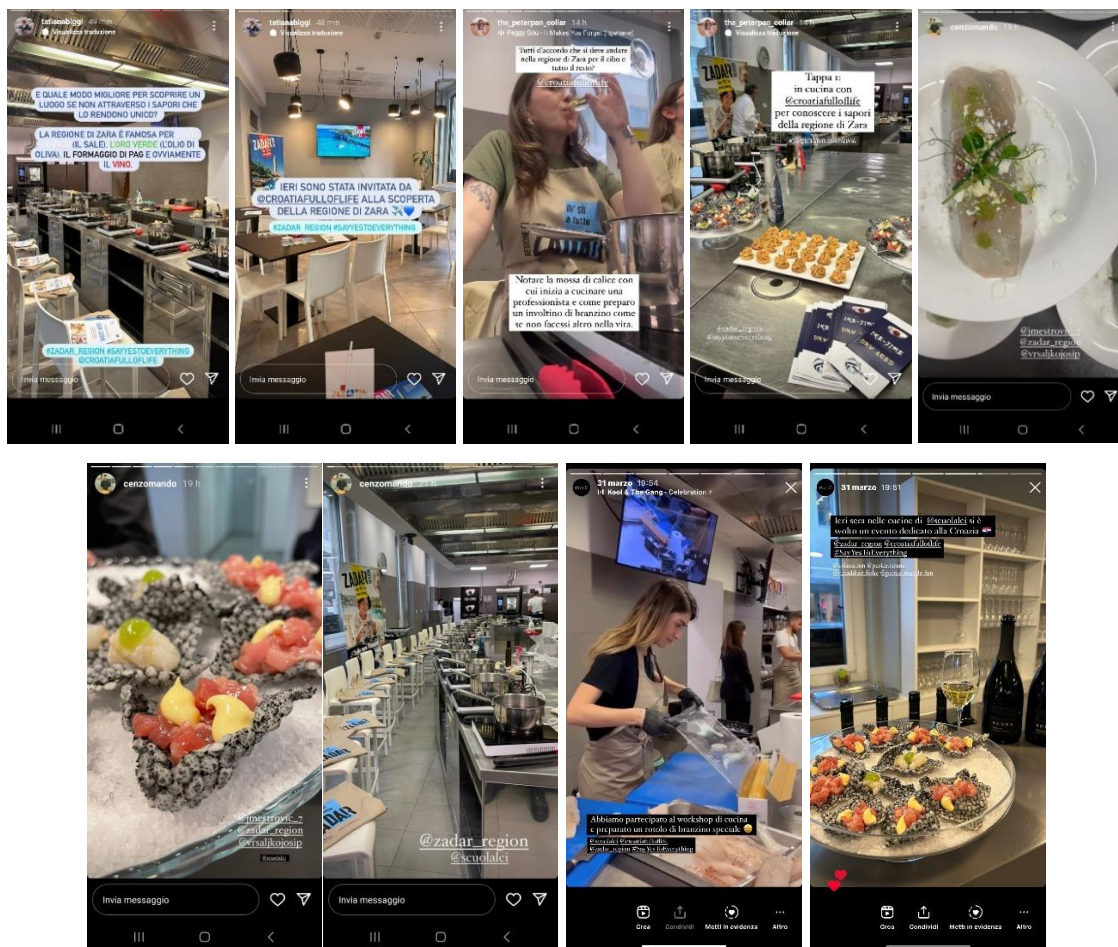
tatianabiggi 49 min
Visualizza traduzione

E QUALE MODO MIGLIORE PER SCOPRIRE UN LUOGO SE NON ATTRAVERSO I SAPORI CHE LO RENDONO UNICO?

LA REGIONE DI ZARA È FAMOSA PER (IL SALE), L'ORO VERDE (L'OLIO DI OLIVA), IL FORMAGGIO DI PAG E OVVIAMENTE IL VINO.

#ZADAR_REGION #SAYYESTOEVERYTHING @CROATIAFULLOFLIFE

Invia messaggio

tatianabiggi 48 min
Visualizza traduzione

IERI SONO STATA INVITATA DA @CROATIAFULLOFLIFE ALLA SCOPERTA DELLA REGIONE DI ZARA

#ZADAR_REGION #SAYYESTOEVERYTHING

Invia messaggio

the_peterpan_collar 14 h
Peggy Gou · (It Makes You Forget) Itgehane

Tutti d'accordo che si deve andare nella regione di Zara per il cibo e tutto il resto?

@croatiafulloflife

Notare la mossa di calice con cui inizia a cucinare una professionista e come preparo un involtino di branzino come se non facessi altro nella vita.

Invia messaggio

the_peterpan_collar 14 h
Visualizza traduzione

Tappa 1: in cucina con @croatiafulloflife per conoscere i sapori della regione di Zara

@zadar_region
#sayyestoeverything

Invia messaggio

cenzomando 19 h

@jmestrovic_7
@zadar_region
@vrsaljkojosip

Invia messaggio

cenzomando 19 h

@jmestrovic_7
@zadar_region
@vrsaljkojosip

Invia messaggio

cenzomando 21 h

@zadar_region
@scuolalci

Invia messaggio

31 marzo 18:54
Kool & The Gang · Celebration

Abbiamo partecipato al workshop di cucina e preparato un rotolo di branzino speciale

Crea Condividi Metti in evidenza Altro

31 marzo 19:51

Ieri sera nelle cucine di @scuolalci si è svolto un evento dedicato alla Croazia
@zadar_region @croatiafulloflife
#SayYesToEverything

Crea Condividi Metti in evidenza Altro